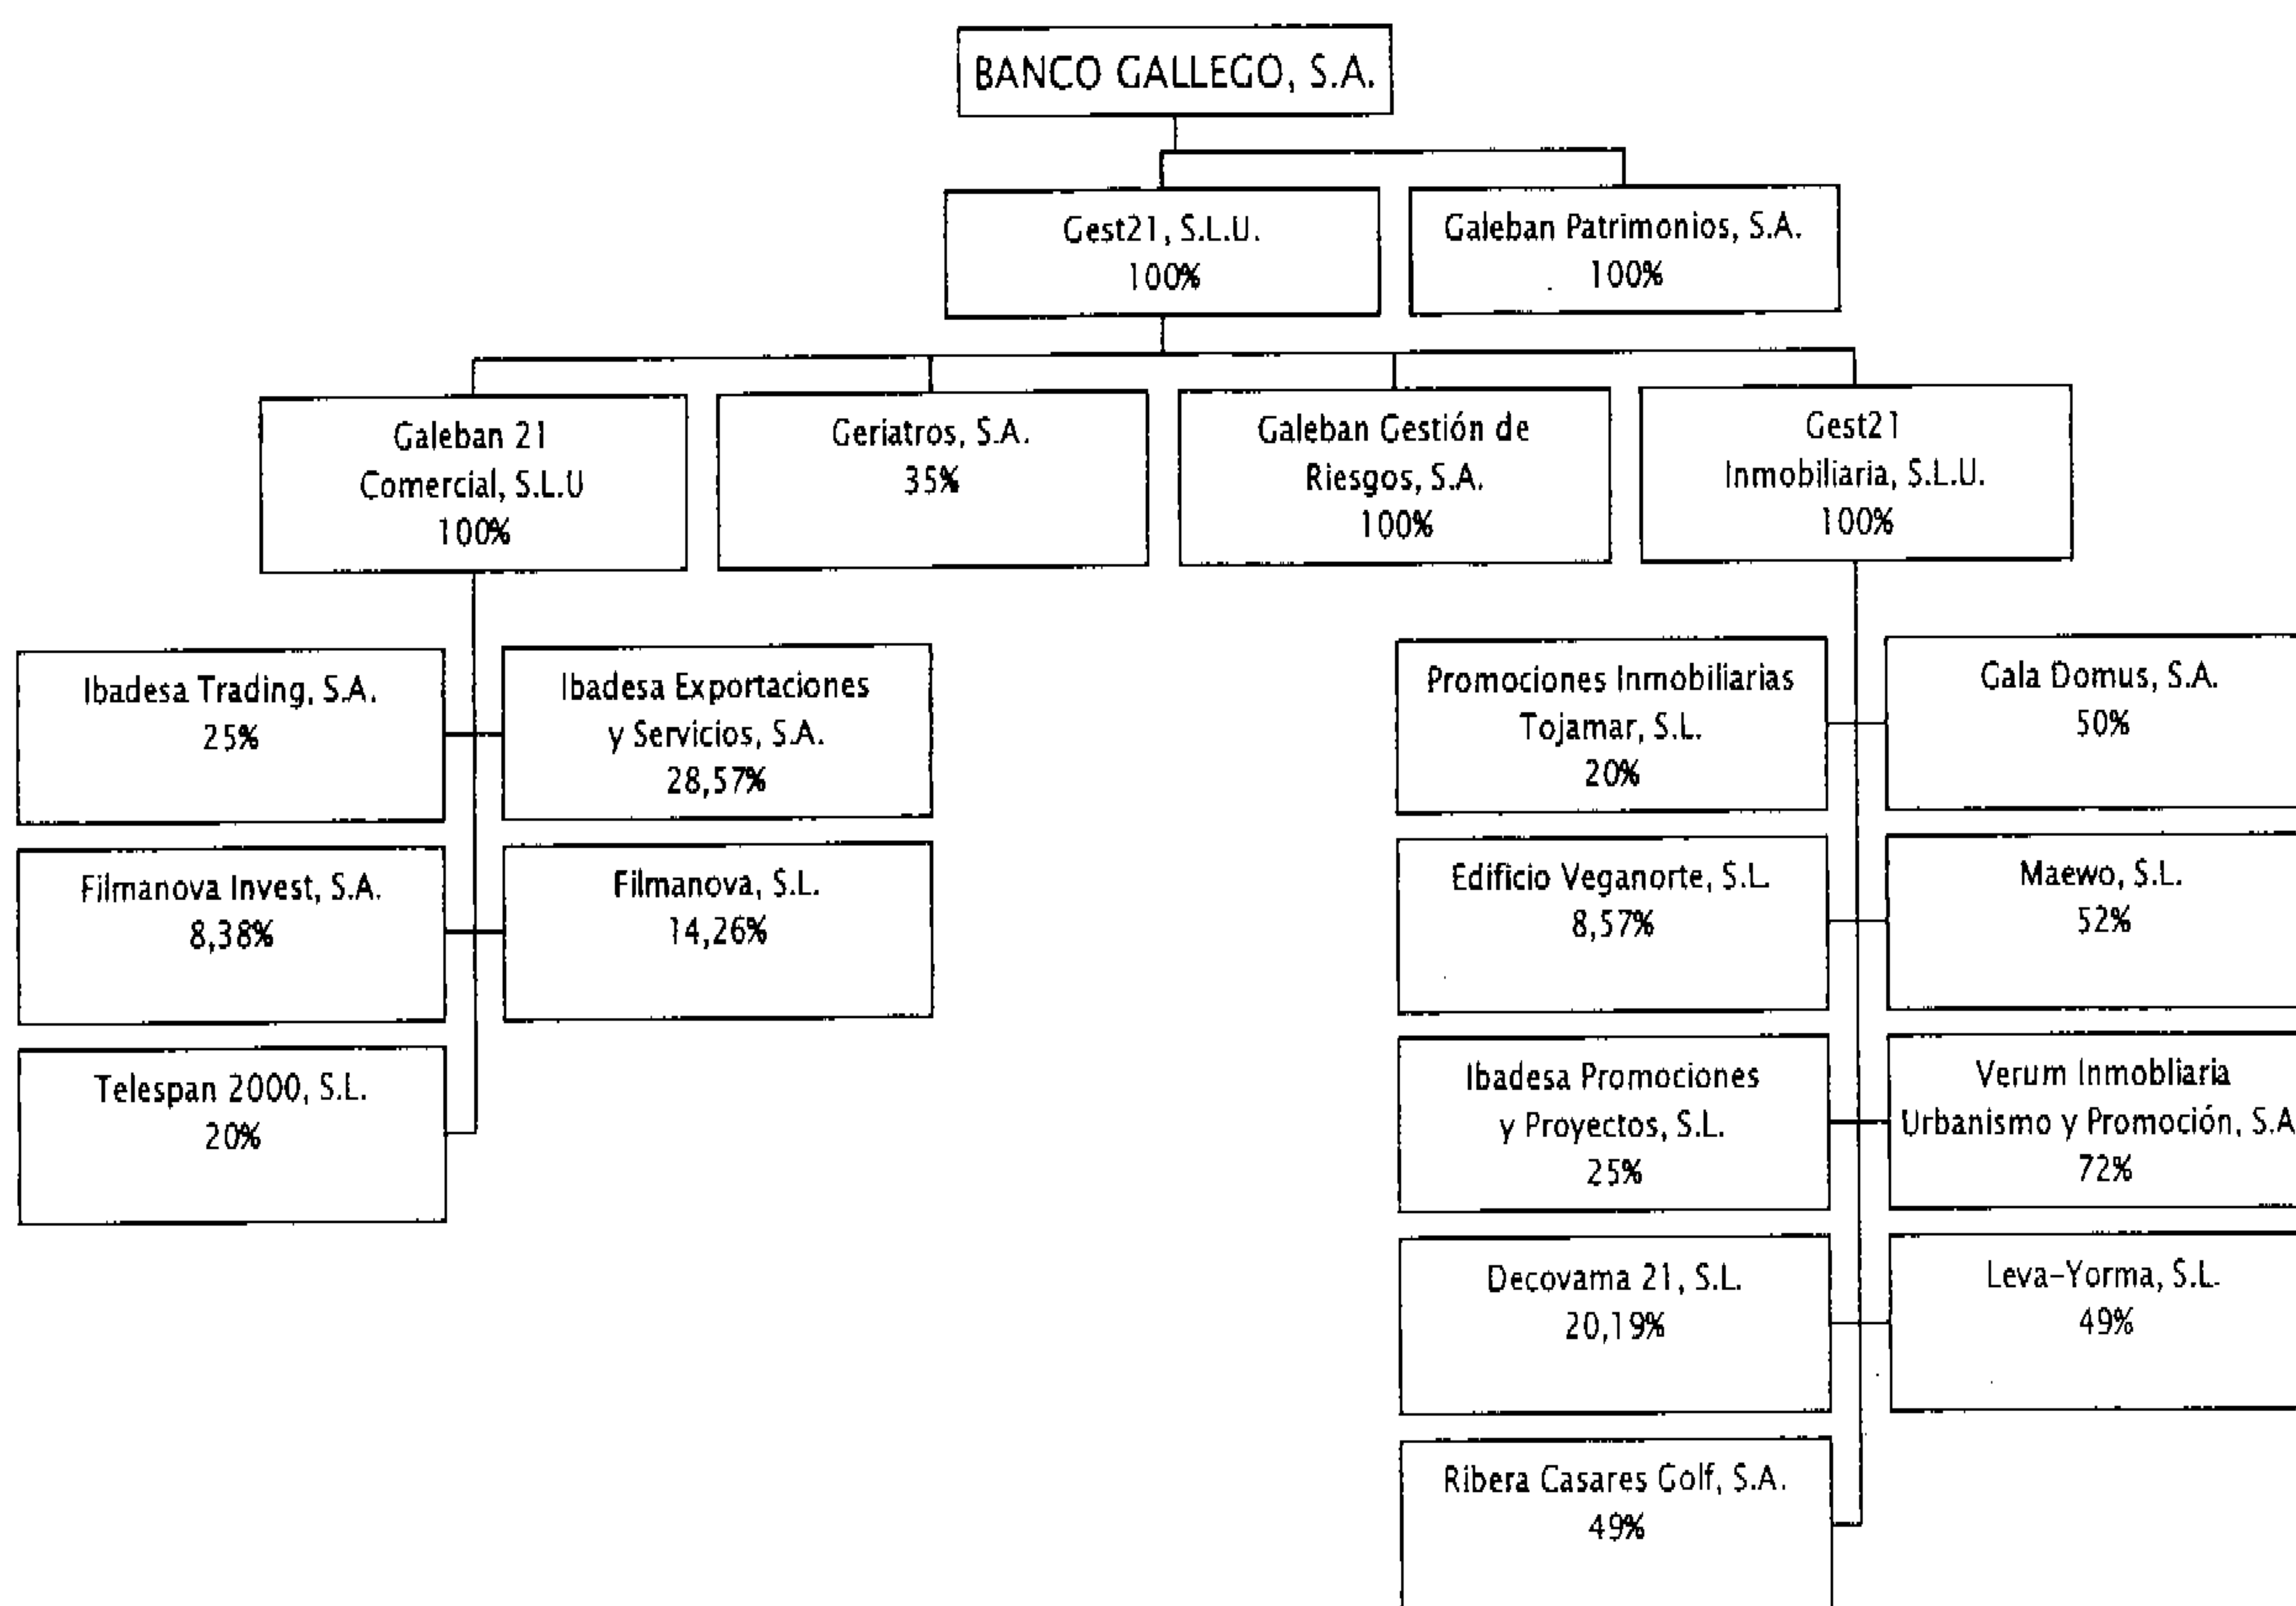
BANCO GALLEGO, S.A.

Gest21, S.L.U.
100%

Galeban Patrimonios, S.A.
100%

Galeban 21
Comercial, S.L.U
100%

Geriatros, S.A.
35%

Galeban Gestión de
Riesgos, S.A.
100%

Gest21
Inmobiliaria, S.L.U.
100%

Ibadesa Trading, S.A.
25%

Ibadesa Exportaciones
y Servicios, S.A.
28,57%

Filmanova Invest, S.A.
8,38%

Filmanova, S.L.
14,26%

Telespan 2000, S.L.
20%

Promociones Inmobiliarias
Tojamar, S.L.
20%

Gala Domus, S.A.
50%

Edificio Veganorte, S.L.
8,57%

Maewo, S.L.
52%

Ibadesa Promociones
y Proyectos, S.L.
25%

Verum Inmobliaria
Urbanismo y Promoción, S.A
72%

Decovama 21, S.L.
20,19%

Leva-Yorma, S.L.
49%

Ribera Casares Golf, S.A.
49%